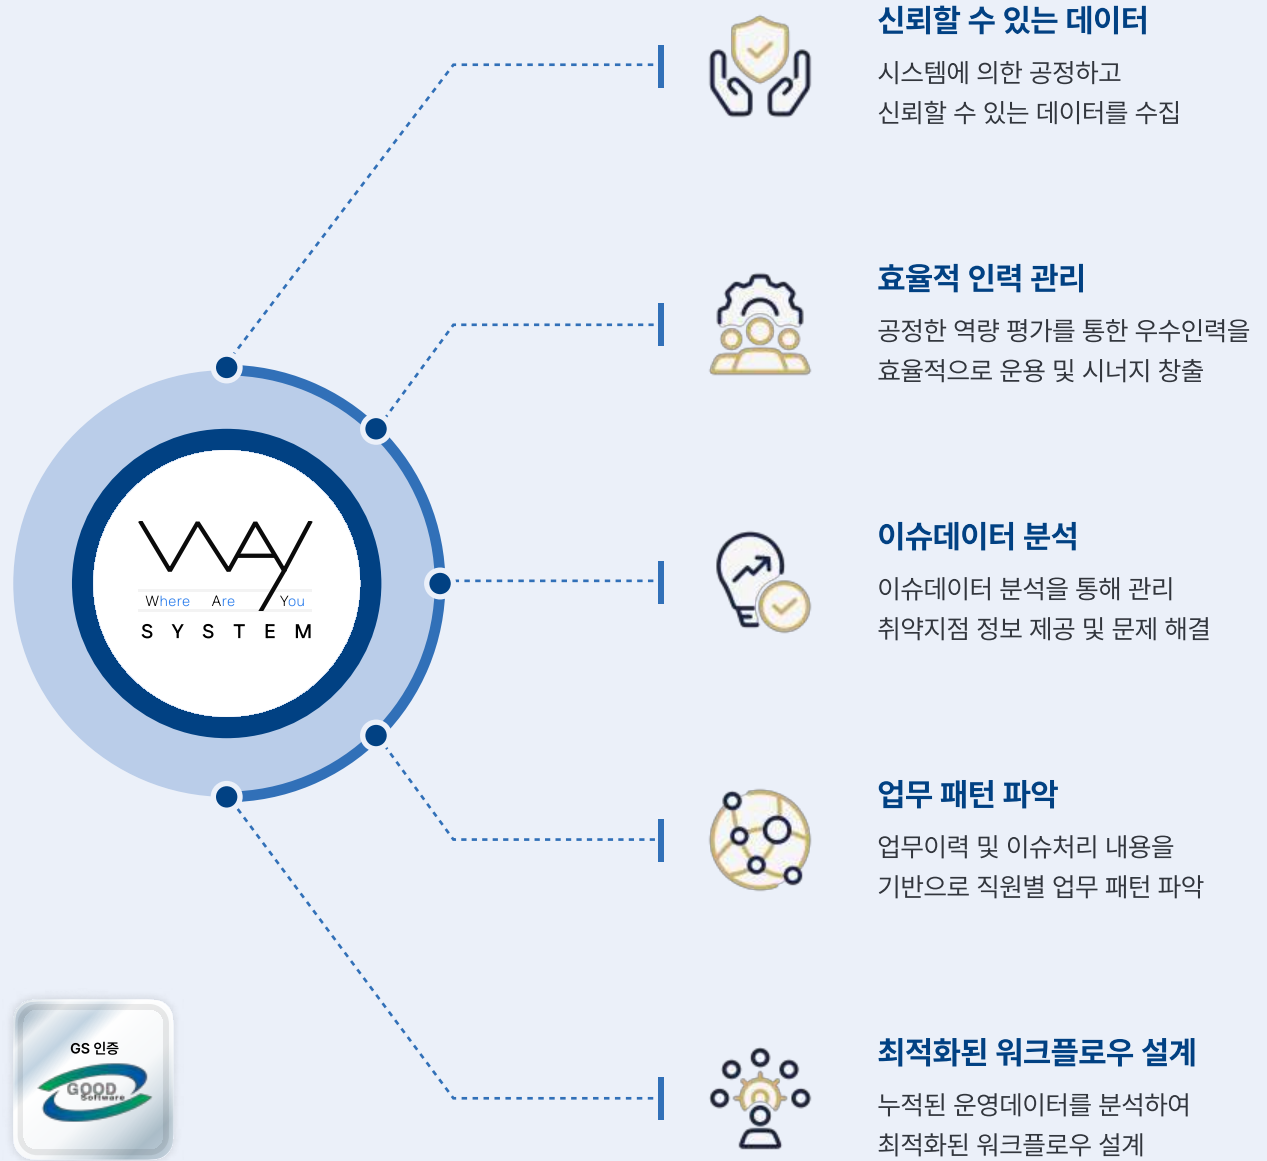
Where Are You
SYSTEM

GS 인증
GOOD Software

신뢰할 수 있는 데이터
시스템에 의한 공정하고 신뢰할 수 있는 데이터를 수집

효율적 인력 관리
공정한 역량 평가를 통한 우수인력을 효율적으로 운용 및 시너지 창출

이슈데이터 분석
이슈데이터 분석을 통해 관리 취약지점 정보 제공 및 문제 해결

업무 패턴 파악
업무이력 및 이슈처리 내용을 기반으로 직원별 업무 패턴 파악

최적화된 워크플로우 설계
누적된 운영데이터를 분석하여 최적화된 워크플로우 설계